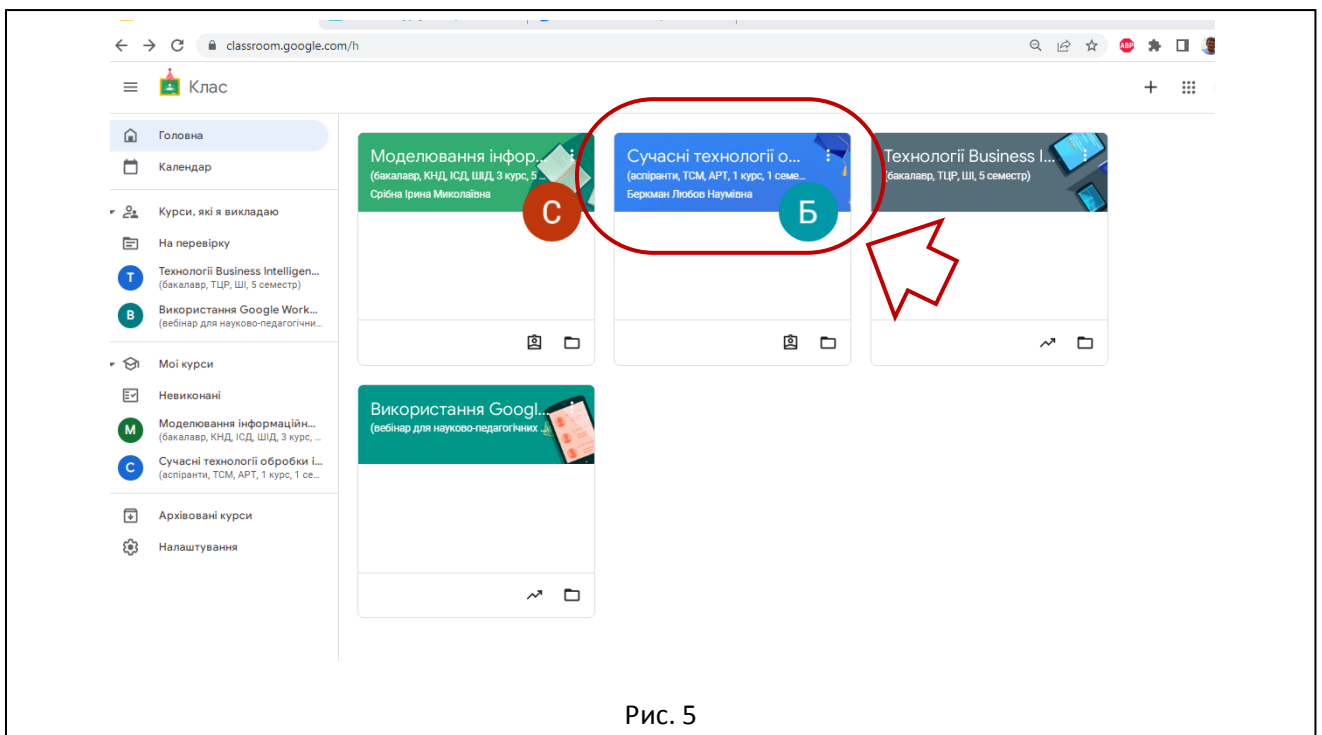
classroom.google.com/h

Клас

Головна
Календар
Курси, які я викладаю
На перевірку
Т Технології Business Intelligen... (бакалавр, ТЦР, ШІ, 5 семестр)
В Використання Google Work... (вебінар для науково-педагогічни...
Мої курси
Невиконані
М Моделювання інформаційн... (бакалавр, КНД, ІСД, ШІД, 3 курс, ...
С Сучасні технології обробки і... (аспіранти, ТСМ, АРТ, 1 курс, 1 се...
Архівовані курси
Налаштування

Моделювання інфор...
(бакалавр, КНД, ІСД, ШІД, 3 курс, 5 ...
Срібна Ірина Миколаївна
С

Сучасні технології о...
(аспіранти, ТСМ, АРТ, 1 курс, 1 семе...
Беркман Любов Наумівна
Б

Технології Business I...
(бакалавр, ТЦР, ШІ, 5 семестр)

Використання Googl...
(вебінар для науково-педагогічних ...

Рис. 5